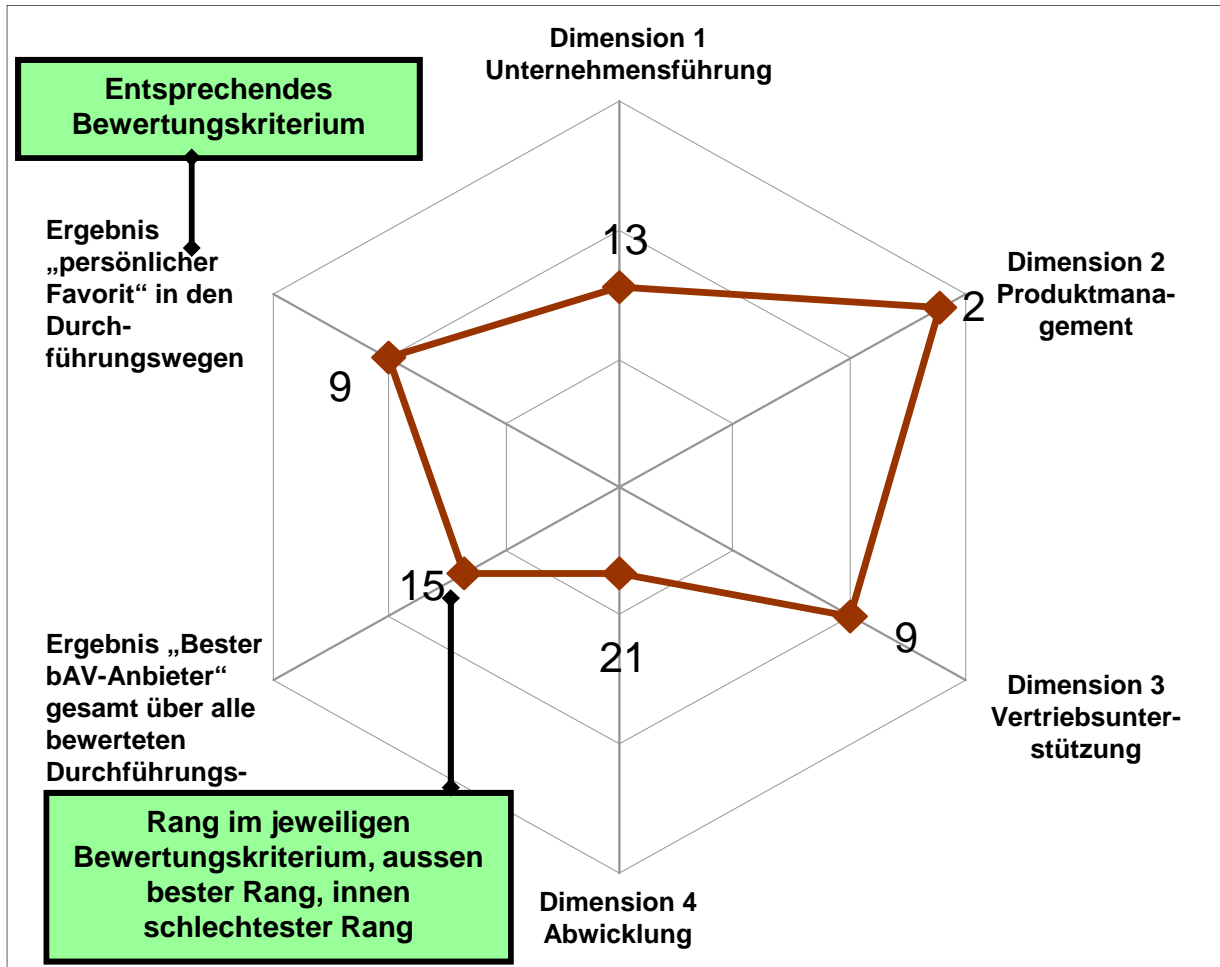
Entsprechendes Bewertungskriterium

Dimension 1
Unternehmensführung

Dimension 2
Produktmanagement

Dimension 3
Vertriebsunterstützung

Dimension 4
Abwicklung

Ergebnis „persönlicher Favorit“ in den Durchführungswegen

Ergebnis „Bester bAV-Anbieter“ gesamt über alle bewerteten Durchführungs-

13
2
9
21
15
9

Rang im jeweiligen Bewertungskriterium, aussen bester Rang, innen schlechtester Rang